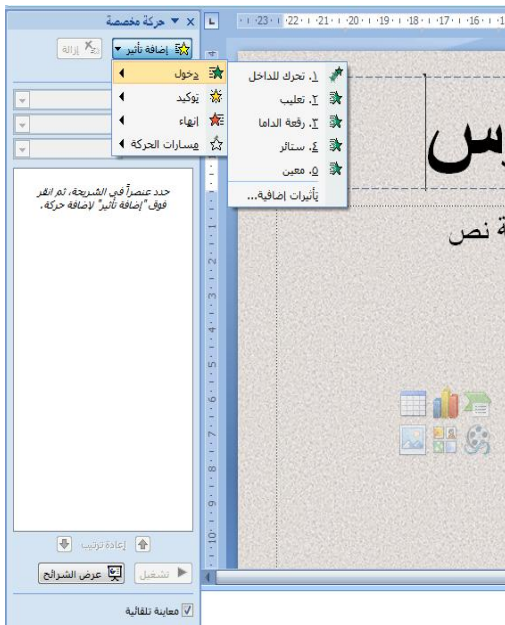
حركة مخصصة ▼ ×

إضافة تأثير ▼

إزالة

دخول

توكيد

إنهاء

مسارات الحركة

١. تحرك للداخل

٢. تعليب

٣. رقعة الداما

٤. ستائر

٥. معين

تأثيرات إضافية...

حدد عنصراً في الشريحة، ثم انقر فوق "إضافة تأثير" لإضافة حركة.

إعادة ترتيب

تشغيل

عرض الشرائح

معاينة تلقائية

·23· ·22· ·21· ·20· ·19· ·18· ·17· ·16·

س

ة نص